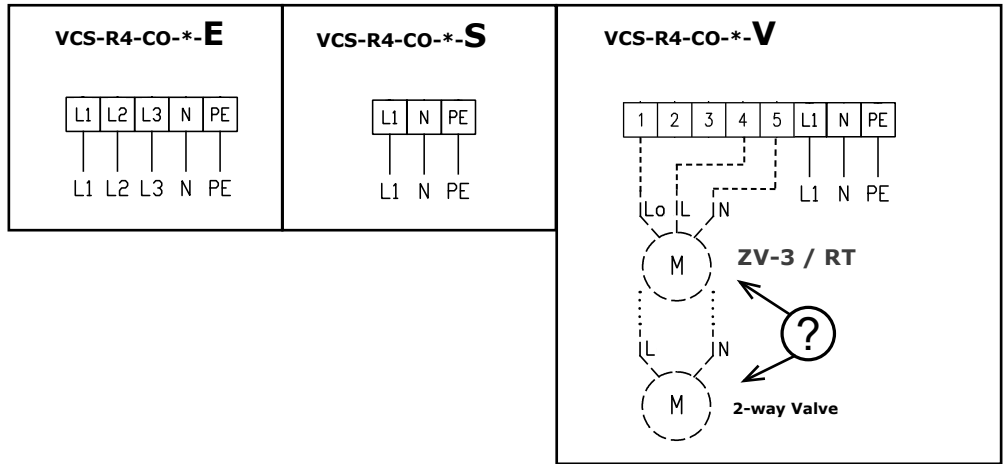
VCS-R4-CO-*-E

| L1 | L2 | L3 | N | PE |
|---|---|---|---|---|

L1 L2 L3 N PE

VCS-R4-CO-*-S

| L1 | N | PE |
|---|---|---|

L1 N PE

VCS-R4-CO-*-V

| 1 | 2 | 3 | 4 | 5 | L1 | N | PE |
|---|---|---|---|---|---|---|---|

L1 N PE

Lo L N

M

ZV-3 / RT

?

L N

M

2-way Valve